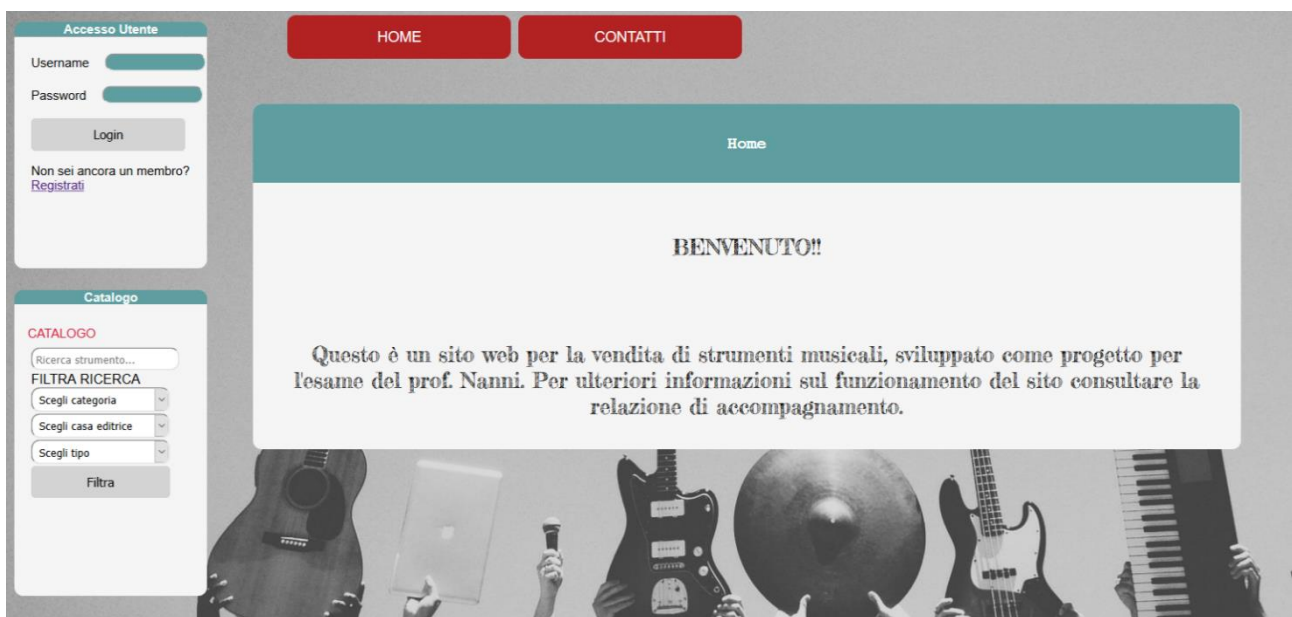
Accesso Utente

Username

Password

Login

Non sei ancora un membro?
Registrati

Catalogo

CATALOGO

Ricerca strumento...

FILTRA RICERCA

Scegli categoria

Scegli casa editrice

Scegli tipo

Filtra

HOME

CONTATTI

Home

BENVENUTO!!

Questo è un sito web per la vendita di strumenti musicali, sviluppato come progetto per l'esame del prof. Nanni. Per ulteriori informazioni sul funzionamento del sito consultare la relazione di accompagnamento.